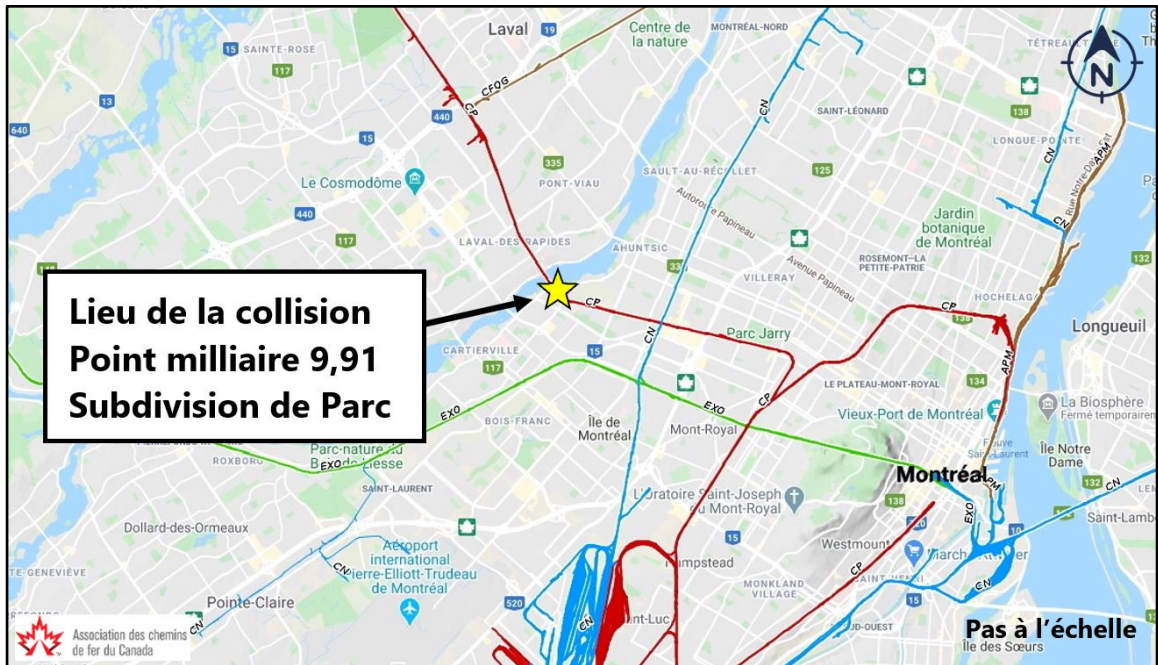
Lieu de la collision
Point milliaire 9,91
Subdivision de Parc

N

Laval
19
Centre de la nature
MONTRÉAL-NORD
15 SAINTE-ROSE
117
TÉTREAULTVILLE
640
440
CFOG
CP
SAINT-LÉONARD
138
LONGUE-POINTE
15
335
CN
Le Cosmodôme
PONT-VIAU
SAULT-AU-RÉCOLLET
125
CN
APM
Autoroute Papineau
440
117
Jardin botanique de Montréal
LAVAL-DES-RAPIDES
AHUNTSIC
335
Avenue Papineau
ROSEMONT–LA PETITE-PATRIE
VILLERAY
132
CP
HOCHELAGA
CP
Longueuil
Parc Jarry
CN
CARTIERVILLE
15
117
APM
CP
LE PLATEAU-MONT-ROYAL
134
EXO
EXO
La Biosphère
Fermé temporairement
BOIS-FRANC
Île de Montréal
Mont-Royal
Vieux-Port de Montréal
Parc-nature du Bois-de-Liesse
EXO
ROXBORO
Île Notre Dame
Montréal
SAINT-LAURENT
APM
132
CN
L'Oratoire Saint-Joseph du Mont-Royal
Saint-Lamb
Dollard-des-Ormeaux
138
EXO
Westmount
Aéroport international Pierre-Elliott-Trudeau de Montréal
CN
15
CN
Hampstead
CN
MONKLAND VILLAGE
CP
SAINT-HENRI
TE-GENEVIÈVE
520
CN
15
Pointe-Claire
CN
Saint-Luc
SUD-OUEST
Pas à l'échelle
Île des Sœurs
Association des chemins de fer du Canada